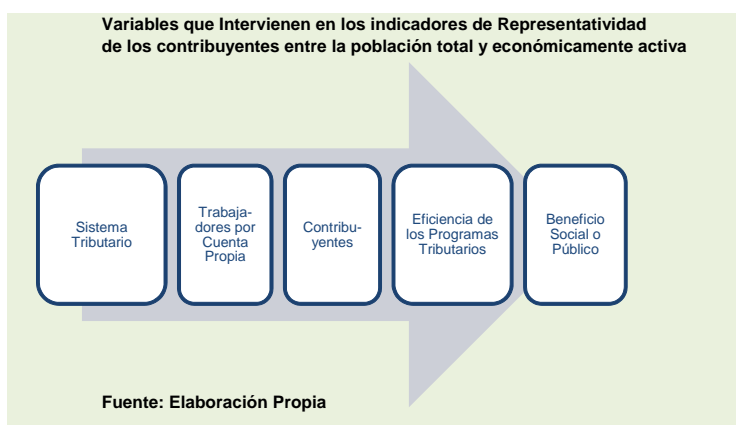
Variables que Intervienen en los indicadores de Representatividad de los contribuyentes entre la población total y económicamente activa

Sistema Tributario

Trabajadores por Cuenta Propia

Contribuyentes

Eficiencia de los Programas Tributarios

Beneficio Social o Público

Fuente: Elaboración Propia